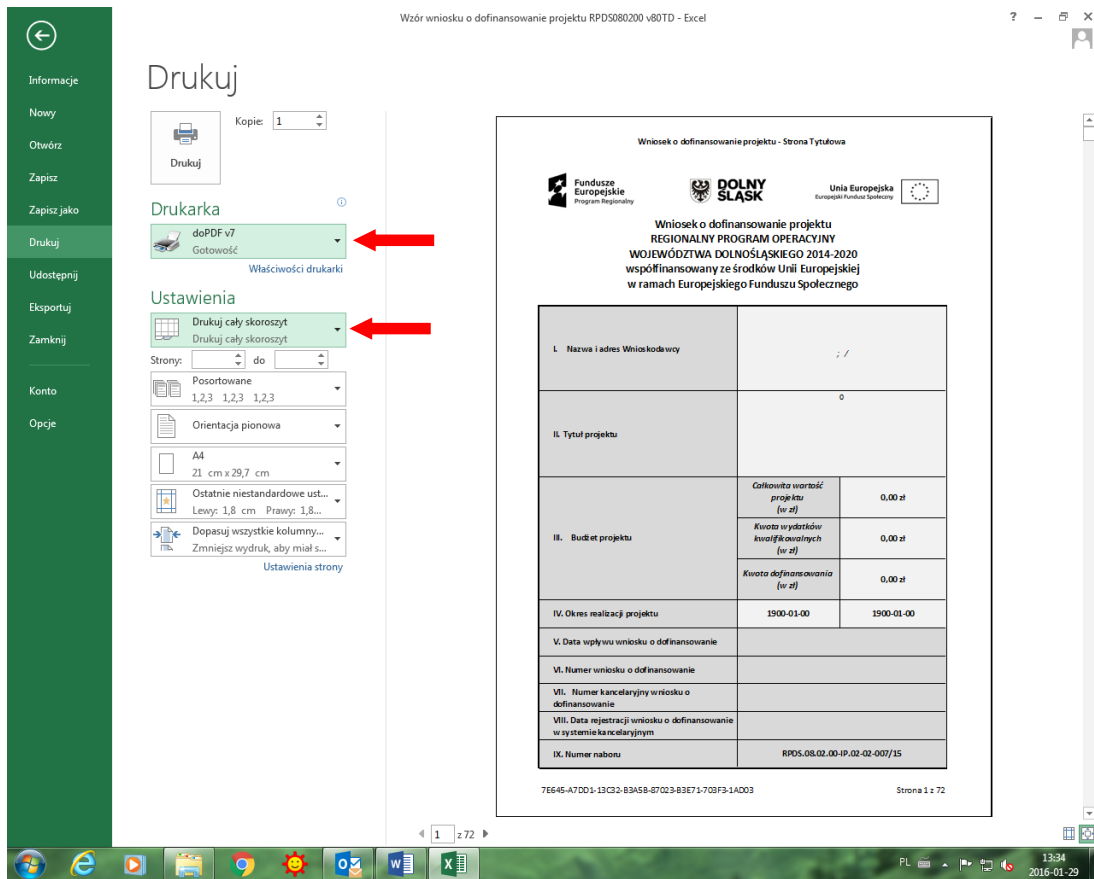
Wzór wniosku o dofinansowanie projektu RPDS080200 v80TD - Excel

? – ✕

Informacje
Nowy
Otwórz
Zapisz
Zapisz jako
Drukuj
Udostępnij
Eksportuj
Zamknij
Konto
Opcje

Drukuj

Kopie: 1

Drukuj

Drukarka

doPDF v7
Gotowość

Właściwości drukarki

Ustawienia

Drukuj cały skoroszyt
Drukuj cały skoroszyt

Strony: do

Posortowane
1,2,3 1,2,3 1,2,3

Orientacja pionowa

A4
21 cm x 29,7 cm

Ostatnie niestandardowe ust...
Lewy: 1,8 cm Prawy: 1,8...

Dopasuj wszystkie kolumny...
Zmniejsz wydruk, aby miał s...

Ustawienia strony

Wniosek o dofinansowanie projektu - Strona Tytułowa

Fundusze Europejskie Program Regionalny
DOLNY ŚLĄSK
Unia Europejska Europejski Fundusz Społeczny

Wniosek o dofinansowanie projektu
REGIONALNY PROGRAM OPERACYJNY
WOJEWÓDZTWA DOLNOŚLĄSKIEGO 2014-2020
współfinansowany ze środków Unii Europejskiej
w ramach Europejskiego Funduszu Społecznego

| I. Nazwa i adres Wnioskodawcy | ; / | |
|---|---|---|
| II. Tytuł projektu | 0 | |
| III. Budżet projektu | Całkowita wartość projektu (w zł) | 0,00 zł |
| | Kwota wydatków kwalifikowalnych (w zł) | 0,00 zł |
| | Kwota dofinansowania (w zł) | 0,00 zł |
| IV. Okres realizacji projektu | 1900-01-00 | 1900-01-00 |
| V. Data wpływu wniosku o dofinansowanie | | |
| VI. Numer wniosku o dofinansowanie | | |
| VII. Numer kancelaryjny wniosku o dofinansowanie | | |
| VIII. Data rejestracji wniosku o dofinansowanie w systemie kancelaryjnym | | |
| IX. Numer naboru | RPDS.08.02.00-IP.02-02-007/15 | |

7E645-A7DD1-13C32-B3A5B-87023-B3E71-703F3-1AD03

Strona 1 z 72

1 z 72

PL 13:34 2016-01-29